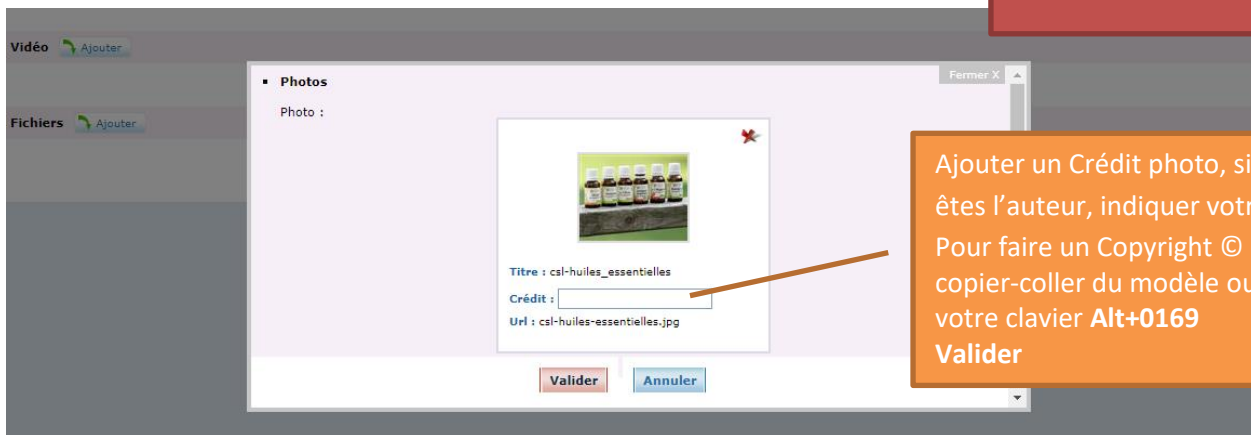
Vidéo Ajouter

Fichiers Ajouter

▪ Photos

Fermer X

Photo :

Titre : csl-huiles_essentielles

Crédit :

Url : csl-huiles-essentielles.jpg

Valider Annuler

Ajouter un Crédit photo, si

êtes l'auteur, indiquer votr

Pour faire un Copyright ©

copier-coller du modèle ou

votre clavier **Alt+0169**

**Valider**